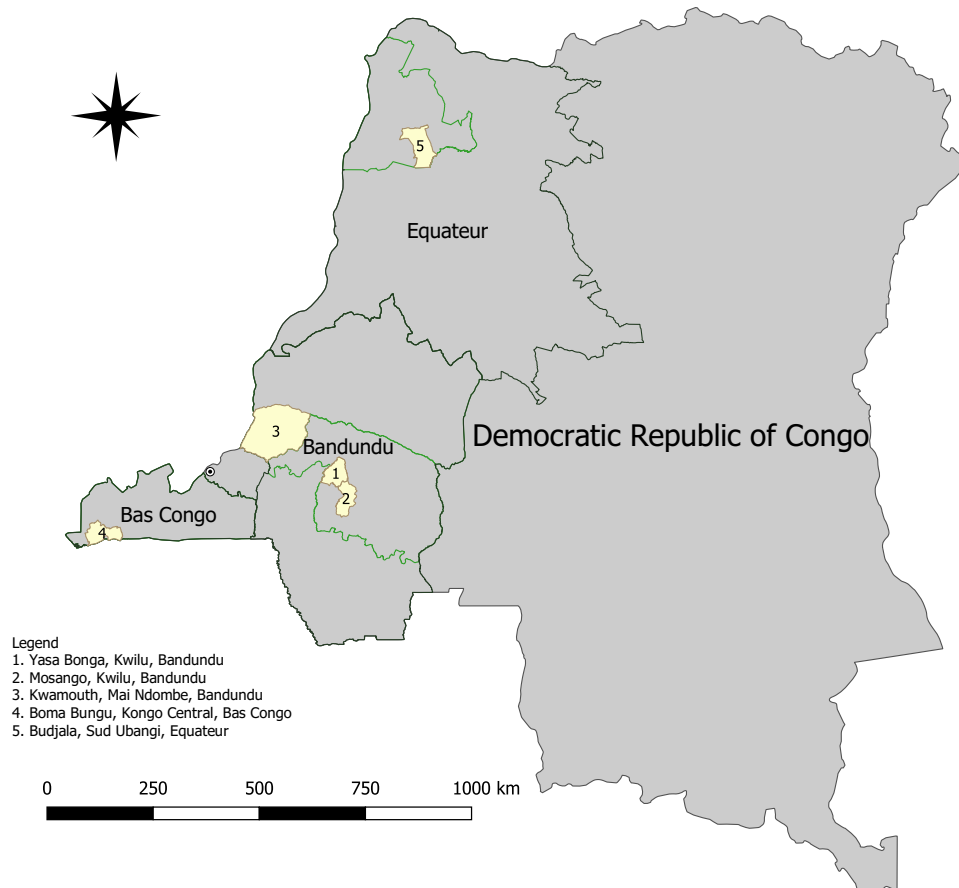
5

Equateur

3

Bandundu

1

2

Democratic Republic of Congo

Bas Congo

4

Legend
1. Yasa Bonga, Kwilu, Bandundu
2. Mosango, Kwilu, Bandundu
3. Kwamouth, Mai Ndombe, Bandundu
4. Boma Bungu, Kongo Central, Bas Congo
5. Budjala, Sud Ubangi, Equateur

0 250 500 750 1000 km